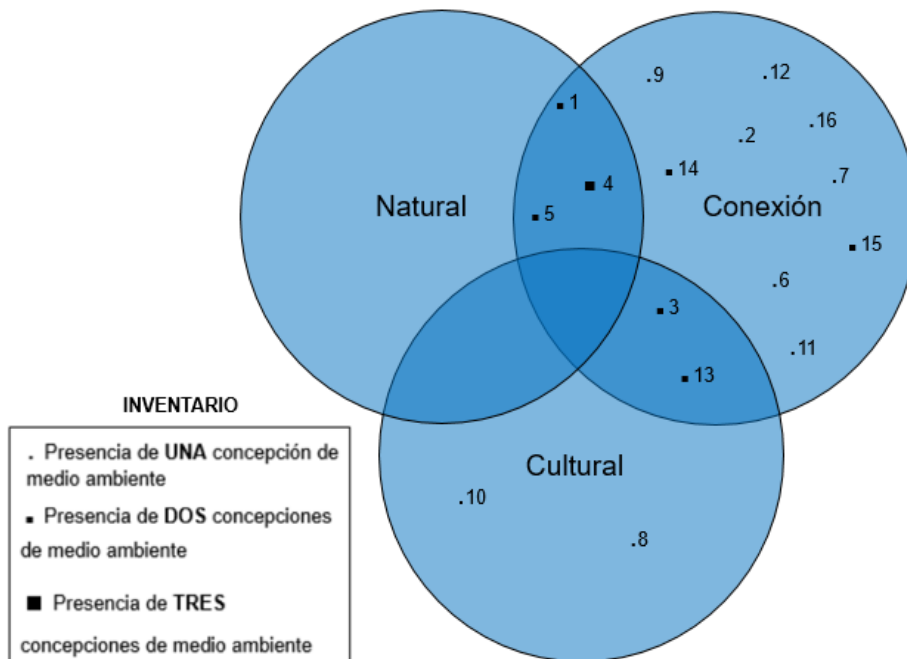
Natural

Conexión

Cultural

.9

.12

1

.2

.16

4

14

.7

5

15

.6

3

.11

13

.10

.8

INVENTARIO

. Presencia de **UNA** concepción de medio ambiente

Presencia de **DOS** concepciones de medio ambiente

Presencia de **TRES** concepciones de medio ambiente